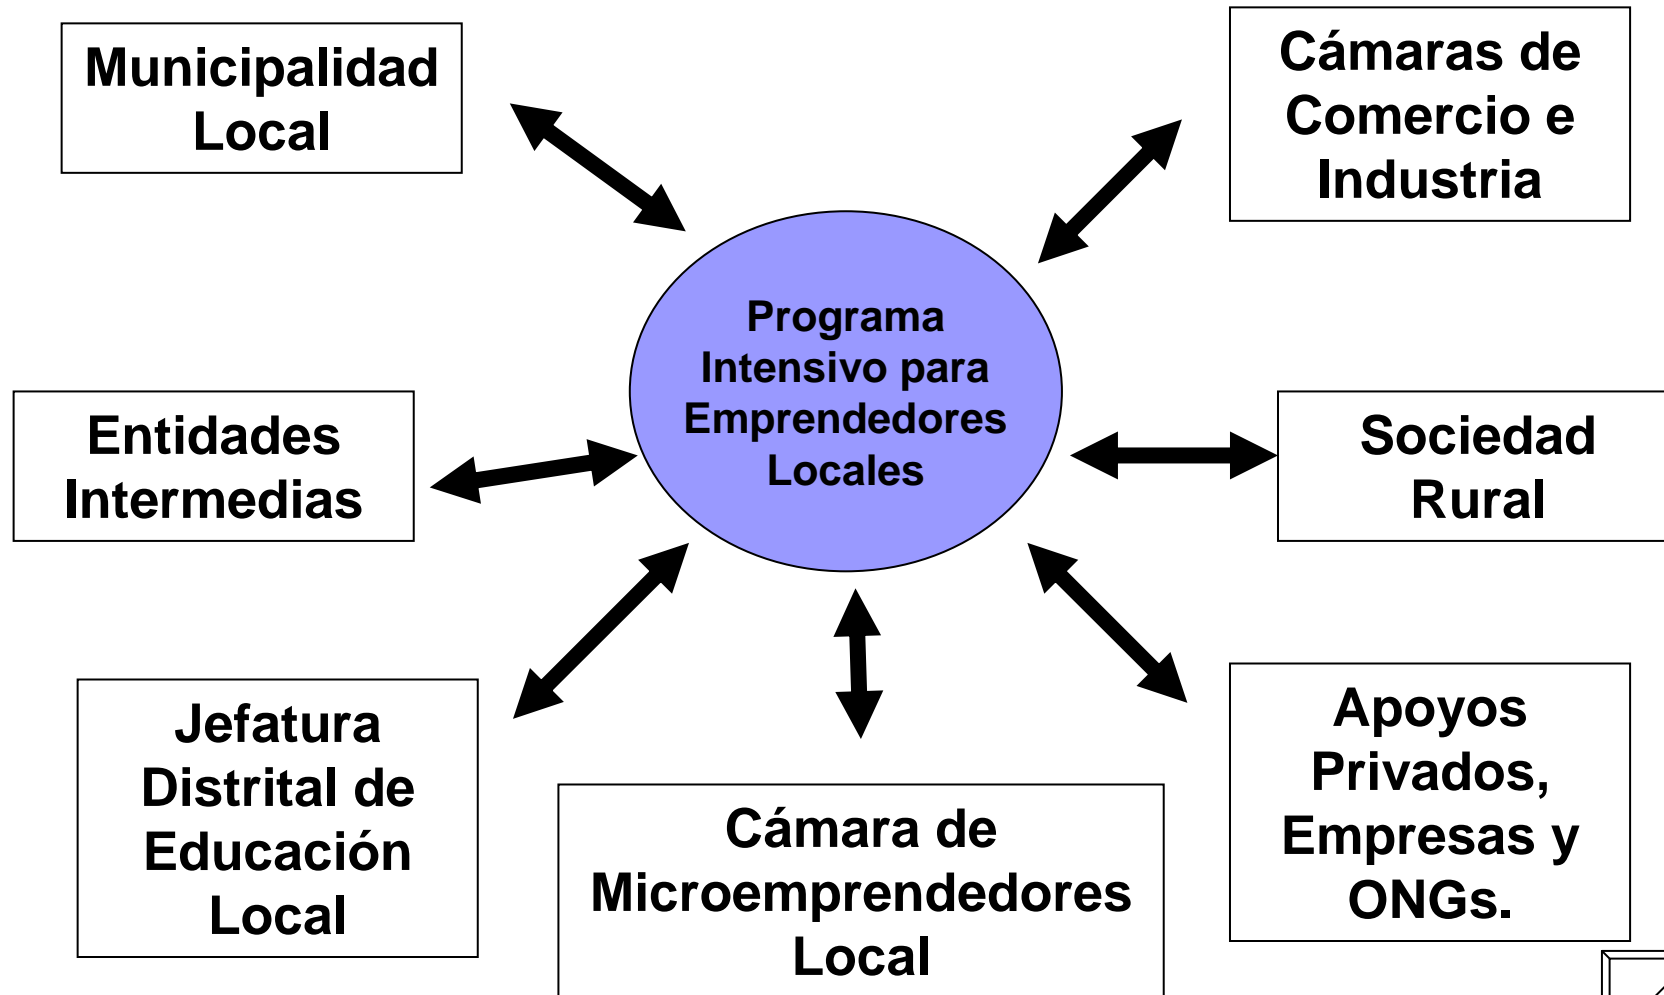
Municipalidad Local

Cámaras de Comercio e Industria

Programa Intensivo para Emprendedores Locales

Entidades Intermedias

Sociedad Rural

Jefatura Distrital de Educación Local

Cámara de Microemprendedores Local

Apoyos Privados, Empresas y ONGs.